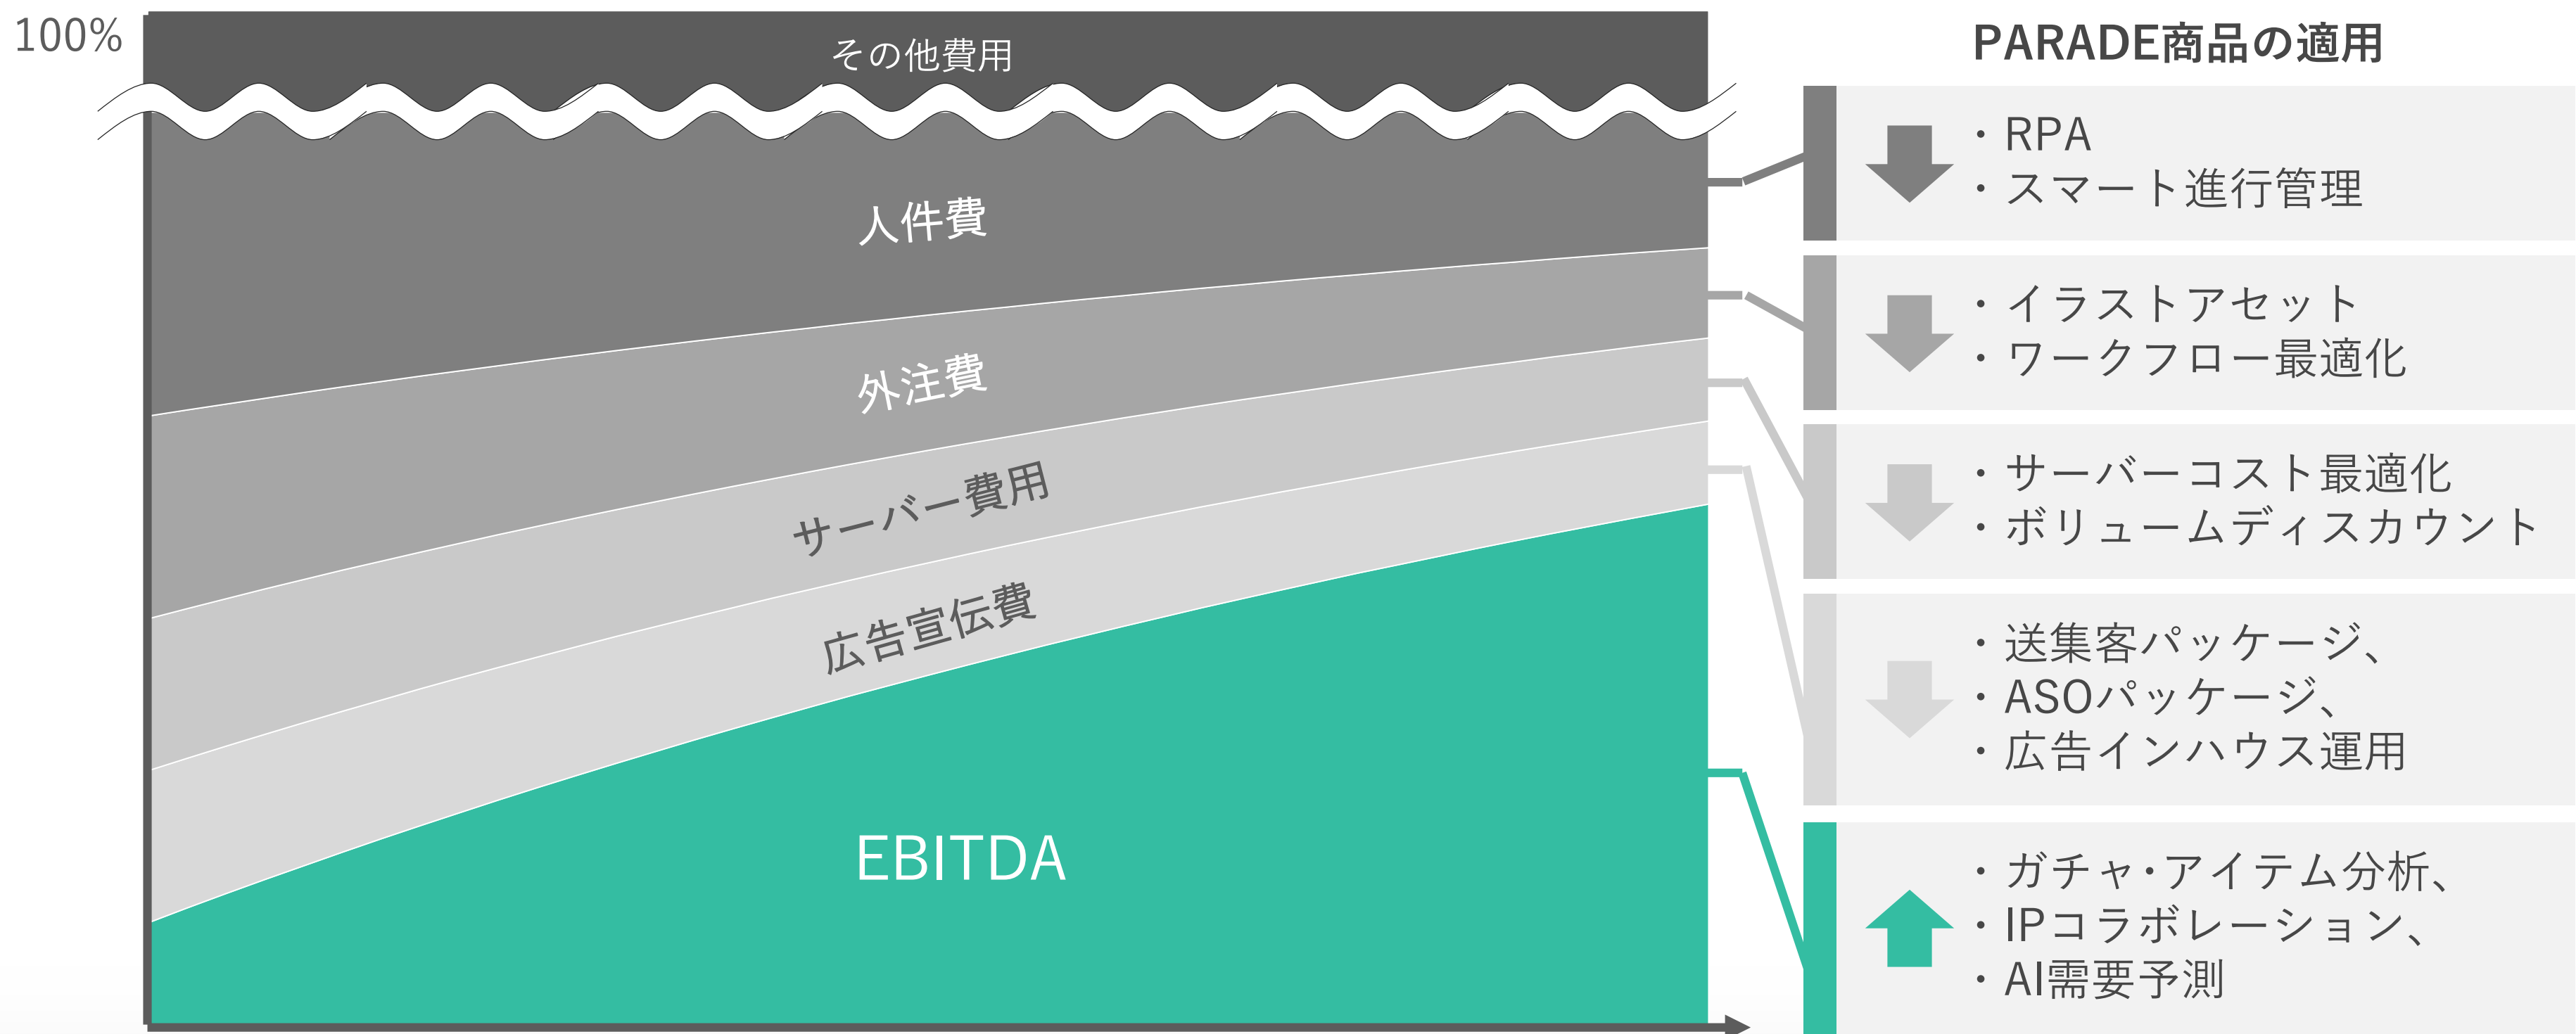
100%

その他費用

人件費

外注費

サーバー費用

広告宣伝費

EBITDA

PARADE商品の適用

・RPA
・スマート進行管理

・イラストアセット
・ワークフロー最適化

・サーバーコスト最適化
・ボリュームディスカウント

・送集客パッケージ、
・ASOパッケージ、
・広告インハウス運用

・ガチャ・アイテム分析、
・IPコラボレーション、
・AI需要予測